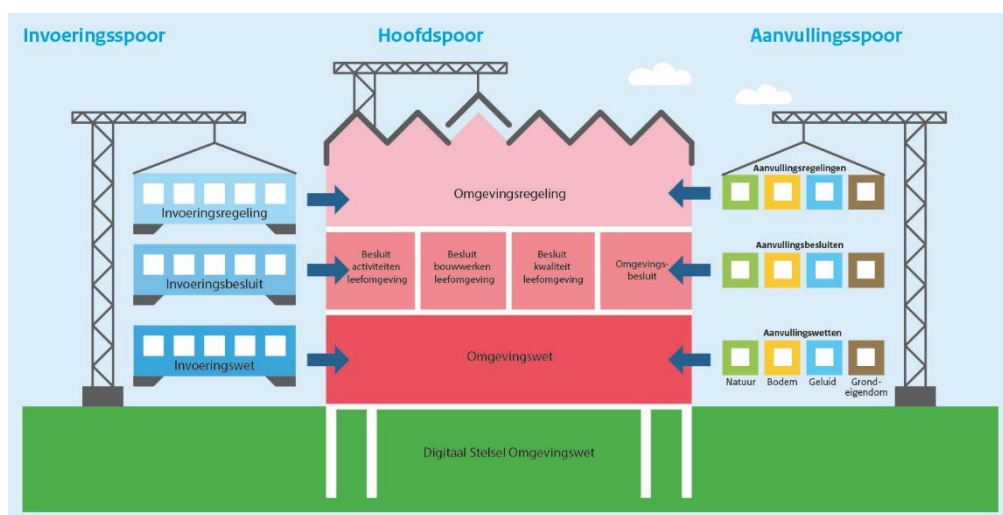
Invoeringsspoor

Hoofdspoor

Aanvullingsspoor

Invoeringsregeling

Invoeringsbesluit

Invoeringswet

Omgevingsregeling

Besluit activiteiten leefomgeving

Besluit bouwwerken leefomgeving

Besluit kwaliteit leefomgeving

Omgevingsbesluit

Omgevingswet

Aanvullingsregelingen

Aanvullingsbesluiten

Aanvullingswetten

Natuur

Bodem

Geluid

Grondeigendom

Digitaal Stelsel Omgevingswet